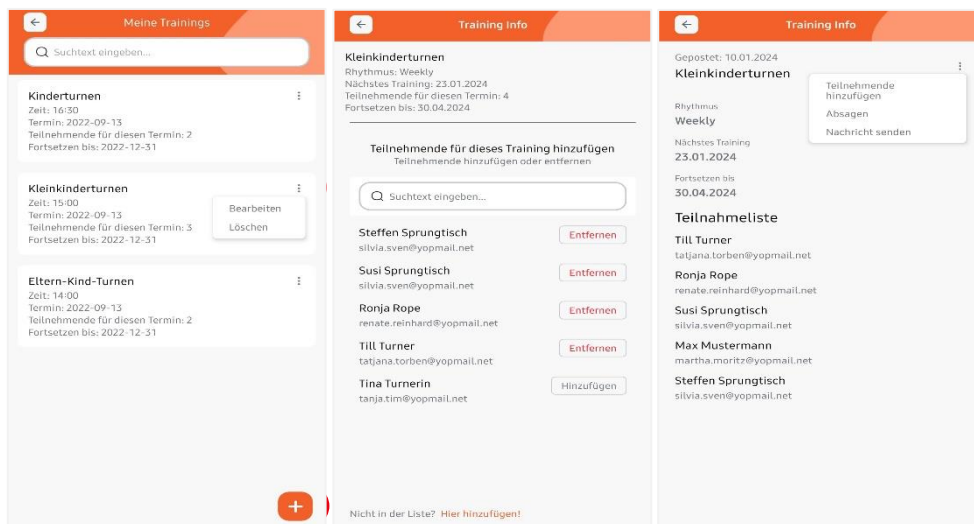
Meine Trainings

Suchtext eingeben...

Kinderturnen
Zeit: 16:30
Termin: 2022-09-13
Teilnehmende für diesen Termin: 2
Fortsetzen bis: 2022-12-31

Kleinkinderturnen
Zeit: 15:00
Termin: 2022-09-13
Teilnehmende für diesen Termin: 3
Fortsetzen bis: 2022-12-31

Bearbeiten
Löschen

Eltern-Kind-Turnen
Zeit: 14:00
Termin: 2022-09-13
Teilnehmende für diesen Termin: 2
Fortsetzen bis: 2022-12-31

+

Training Info

Kleinkinderturnen
Rhythmus: Weekly
Nächstes Training: 23.01.2024
Teilnehmende für diesen Termin: 4
Fortsetzen bis: 30.04.2024

Teilnehmende für dieses Training hinzufügen
Teilnehmende hinzufügen oder entfernen

Suchtext eingeben...

Steffen Sprungtisch
silvia.sven@yopmail.net
Entfernen

Susi Sprungtisch
silvia.sven@yopmail.net
Entfernen

Ronja Rope
renate.reinhard@yopmail.net
Entfernen

Till Turner
tatjana.torben@yopmail.net
Entfernen

Tina Turnerin
tanja.tim@yopmail.net
Hinzufügen

Nicht in der Liste? Hier hinzufügen!

Training Info

Gepostet: 10.01.2024
Kleinkinderturnen

Teilnehmende hinzufügen
Absagen
Nachricht senden

Rhythmus
Weekly

Nächstes Training
23.01.2024

Fortsetzen bis
30.04.2024

Teilnahmeliste

Till Turner
tatjana.torben@yopmail.net

Ronja Rope
renate.reinhard@yopmail.net

Susi Sprungtisch
silvia.sven@yopmail.net

Max Mustermann
martha.moritz@yopmail.net

Steffen Sprungtisch
silvia.sven@yopmail.net